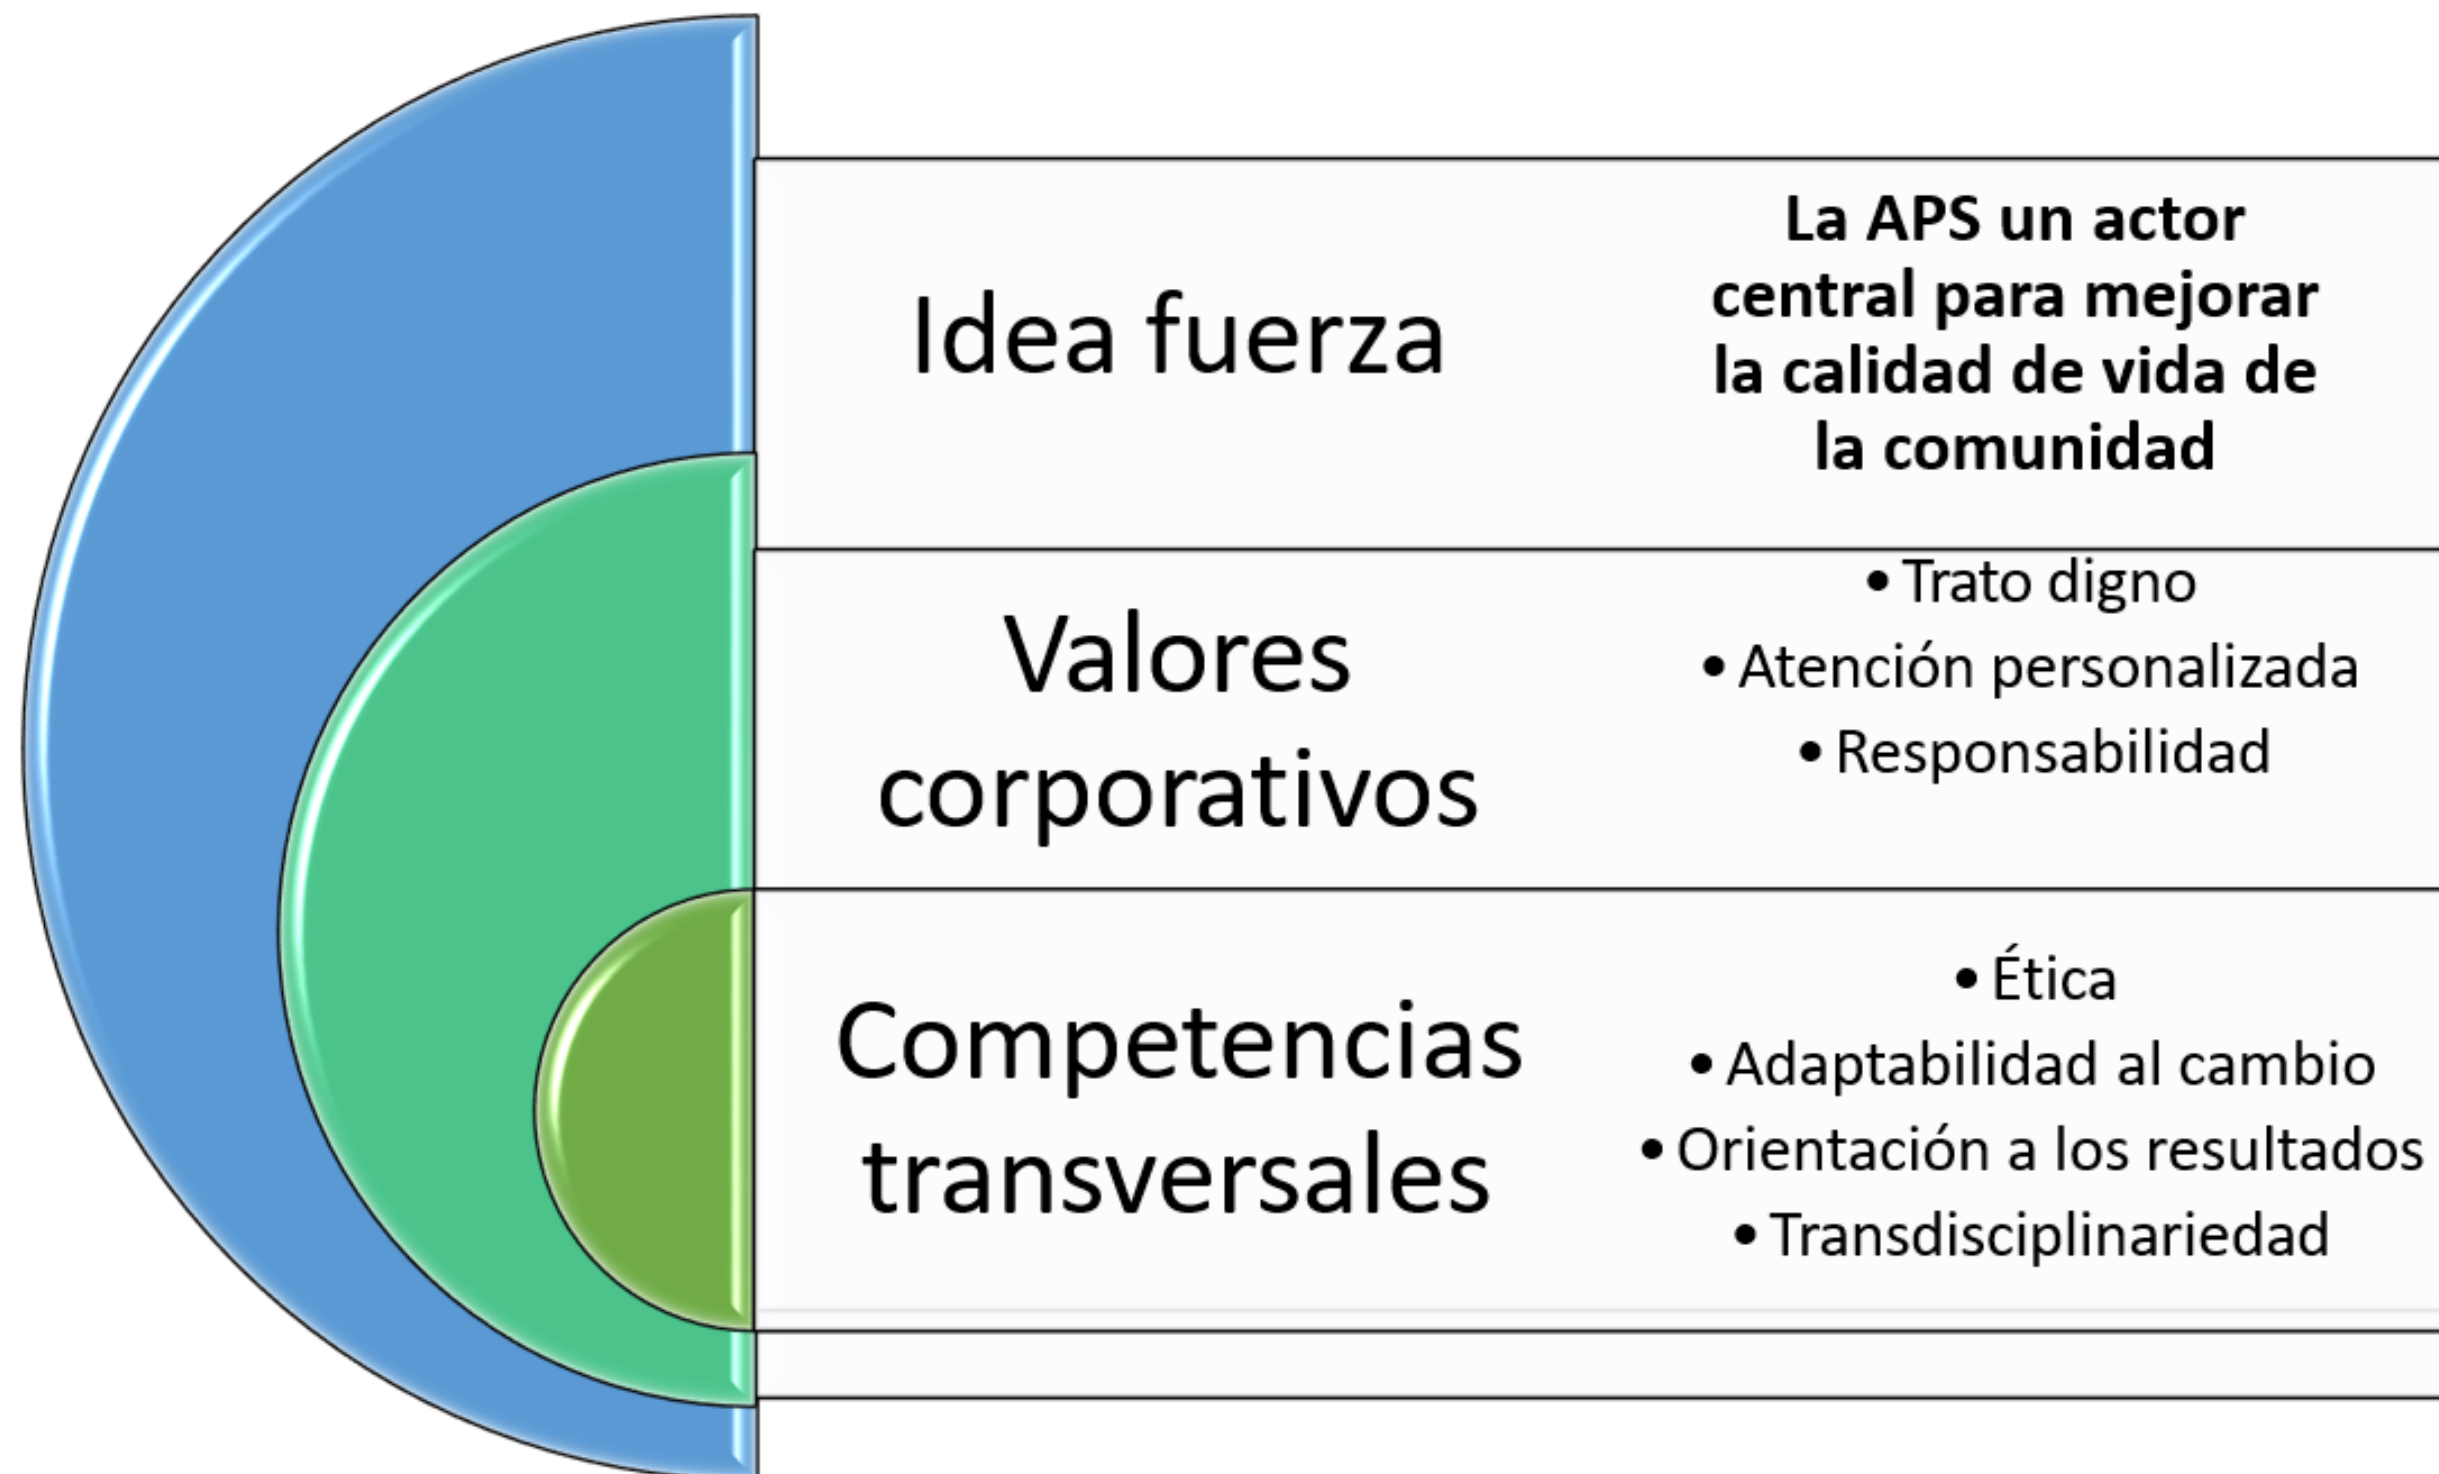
Idea fuerza

La APS un actor central para mejorar la calidad de vida de la comunidad

Valores corporativos

• Trato digno
• Atención personalizada
• Responsabilidad

Competencias transversales

• Ética
• Adaptabilidad al cambio
• Orientación a los resultados
• Transdisciplinariedad